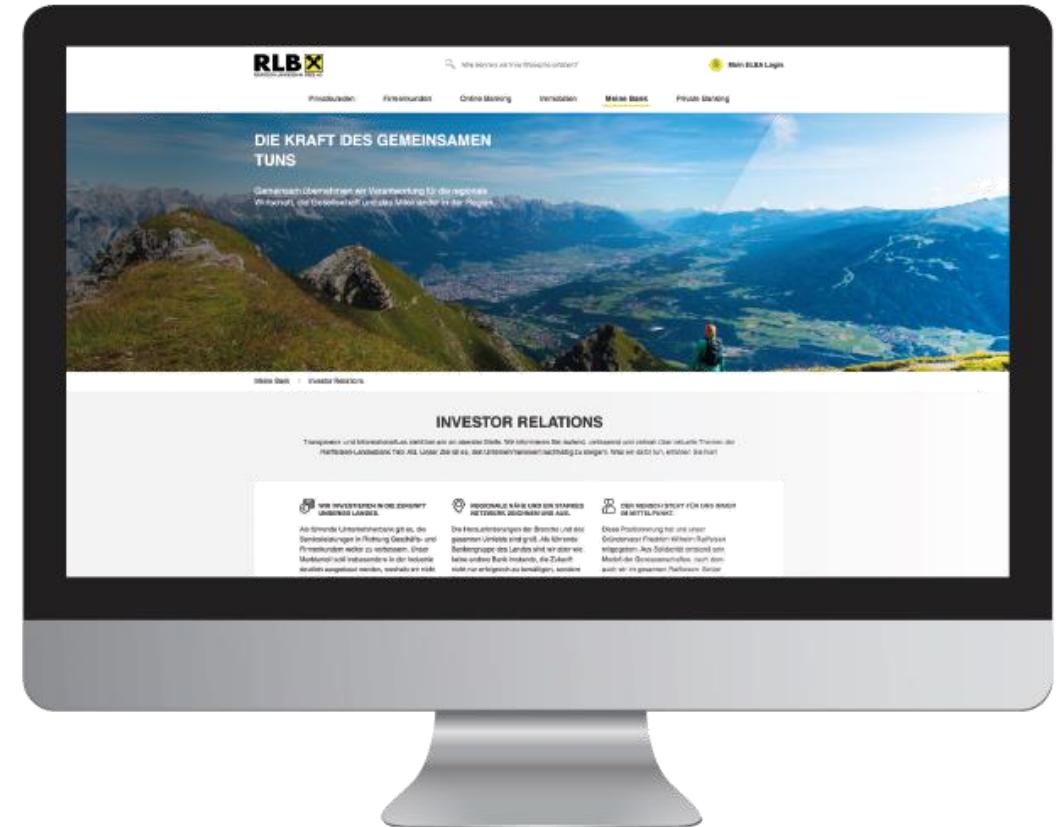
RLB

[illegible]

Mein ELBA Login

Privatkunden Firmenkunden Online Banking Immobilien Meine Bank Private Banking

DIE KRAFT DES GEMEINSAMEN TUNS

Gemeinsam übernehmen wir Verantwortung für die regionale Wirtschaft, die Gesellschaft und das Miteinander in der Region.

Meine Bank > Investor Relations

INVESTOR RELATIONS

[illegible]

WIR INVESTIEREN IN DIE ZUKUNFT UNSERES LANDES.

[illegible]

REGIONALE NÄHE UND EIN STARKES NETZWERK ZEICHNEN UNS AUS.

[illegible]

DER MENSCH STEHT FÜR UNS IMMER IM MITTELPUNKT.

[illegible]